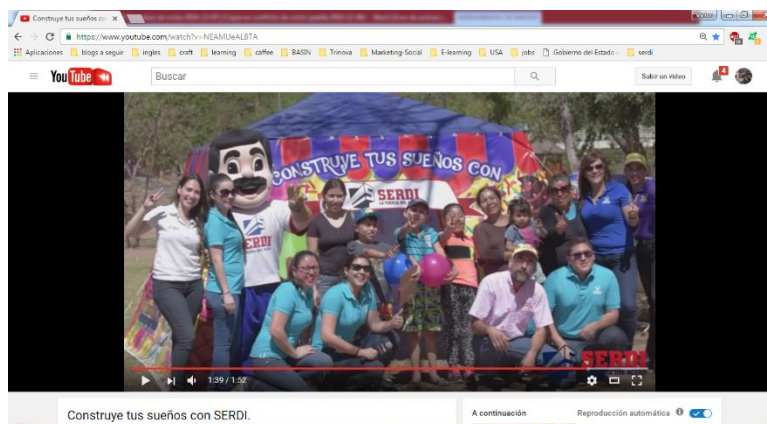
Construye tus sueños co ×

https://www.youtube.com/watch?v=NEAMUeALBTA

Aplicaciones | blogs a seguir | ingles | craft | learning | caffee | BASIN | Trinova | Marketing-Social | E-learning | USA | jobs | Gobierno del Estado | serdi

YouTube

Buscar

Subir un video

4

CONSTRUYE TUS SUEÑOS CON

SERDI

SERDI

SERDI

1:39 / 1:52

Construye tus sueños con SERDI.

A continuación

Reproducción automática